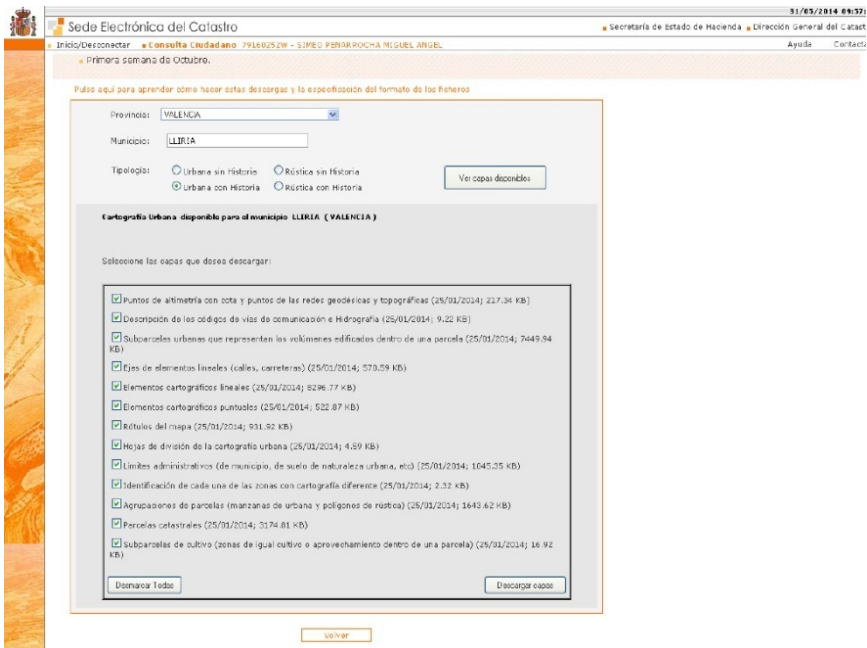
31/05/2014 09:57:

Sede Electrónica del Catastro

Secretaría de Estado de Hacienda Dirección General del Catast

Inicio/Desconectar Consulta Ciudadano 79160252W - SIMEO PEÑARROCHA MIGUEL ANGEL

Ayuda Contact

Primera semana de Octubre.

Pulse aquí para aprender cómo hacer estas descargas y la especificación del formato de los ficheros

Provincia: VALENCIA

Municipio: LLIRIA

Tipología: Urbana sin Historia Rústica sin Historia Urbana con Historia Rústica con Historia

Ver capas disponibles

Cartografía Urbana disponible para el municipio LLIRIA (VALENCIA)

Seleccione las capas que desea descargar:

Puntos de altimetría con cota y puntos de las redes geodésicas y topográficas (25/01/2014; 217.34 KB)

Descripción de los códigos de vías de comunicación e Hidrografía (25/01/2014; 9.22 KB)

Subparcelas urbanas que representan los volúmenes edificados dentro de una parcela (25/01/2014; 7449.94 KB)

Ejes de elementos lineales (calles, carreteras) (25/01/2014; 570.59 KB)

Elementos cartográficos lineales (25/01/2014; 8296.77 KB)

Elementos cartográficos puntuales (25/01/2014; 522.87 KB)

Rótulos del mapa (25/01/2014; 931.92 KB)

Hojas de división de la cartografía urbana (25/01/2014; 4.59 KB)

Límites administrativos (de municipio, de suelo de naturaleza urbana, etc) (25/01/2014; 1045.35 KB)

Identificación de cada una de las zonas con cartografía diferente (25/01/2014; 2.32 KB)

Agrupaciones de parcelas (manzanas de urbana y polígonos de rústica) (25/01/2014; 1643.62 KB)

Parcelas catastrales (25/01/2014; 3174.81 KB)

Subparcelas de cultivo (zonas de igual cultivo o aprovechamiento dentro de una parcela) (25/01/2014; 16.92 KB)

Desmarcar Todos

Descargar capas

Volver